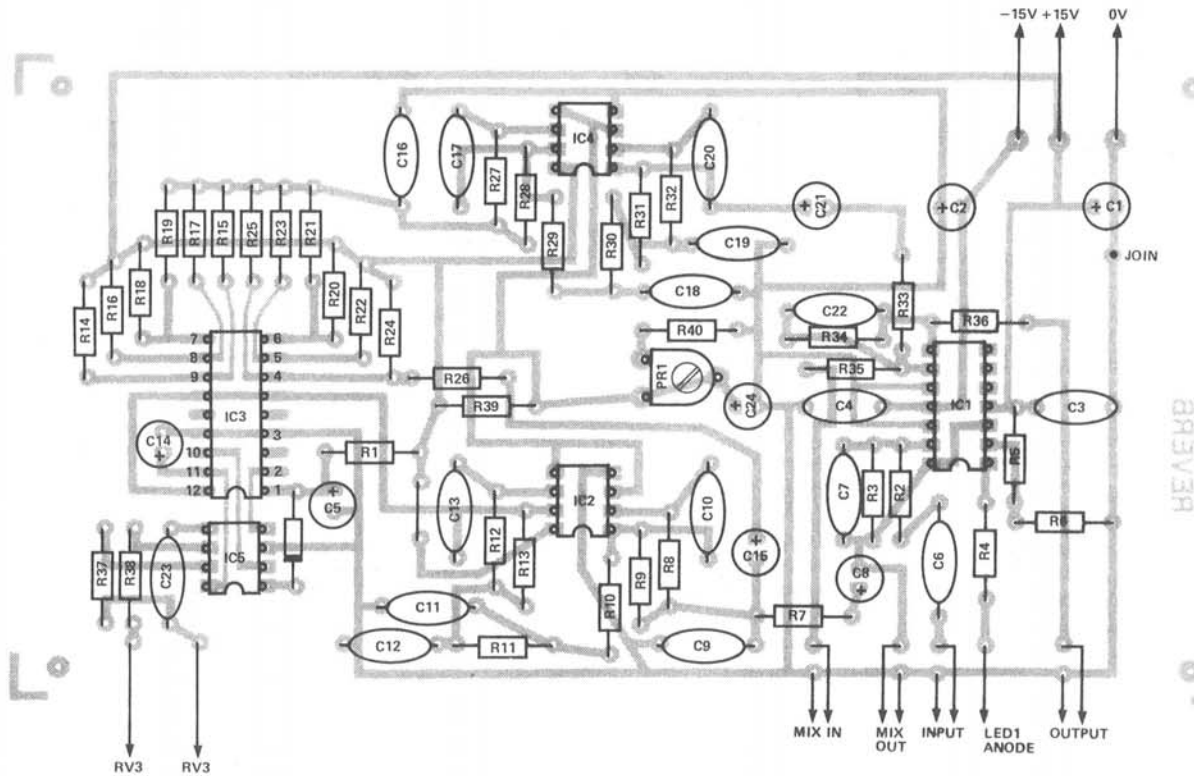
−15V +15V 0V

C16
C17
IC4
R27
R28
C20
R29
R30
R31
R32
C21
C2
C1
JOIN
C19
R19
R17
R15
R25
R23
R21
R14
R16
R18
R20
R22
R24
C18
R33
C22
R34
R36
R40
7
8
9
6
5
4
PR1
R35
R26
R39
C24
C4
IC1
C3
IC3
3
C14
10
11
12
2
1
R1
R5
C5
IC2
C13
C10
C7
R3
R2
R12
R13
R6
IC5
R37
R38
C23
C15
R9
R8
C8
C6
R4
R10
C11
R7
C12
R11
C9
MIX IN
MIX OUT
INPUT
LED1 ANODE
OUTPUT
RV3
RV3
REVERB